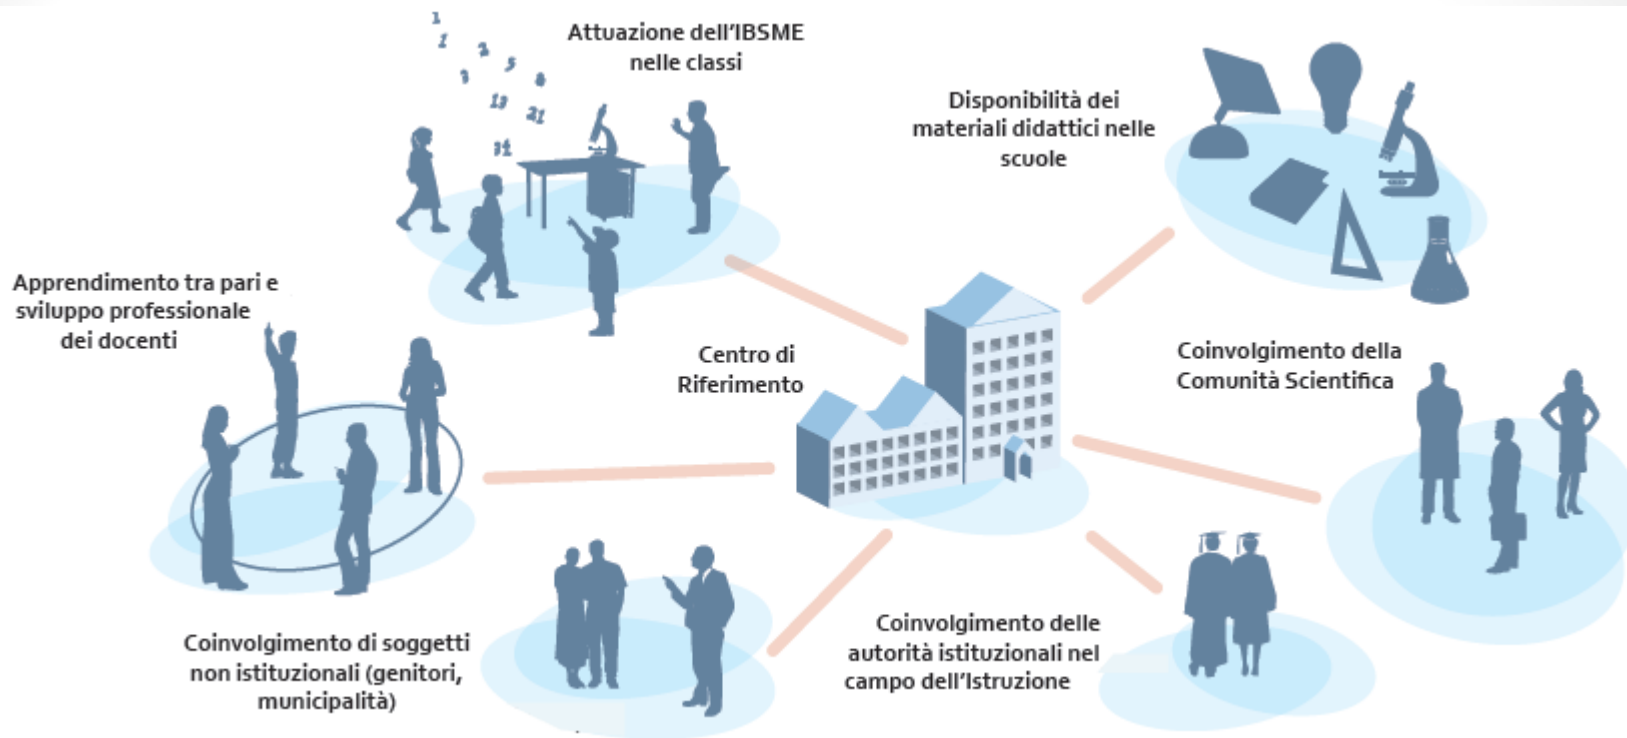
Attuazione dell'IBSME nelle classi

Disponibilità dei materiali didattici nelle scuole

Apprendimento tra pari e sviluppo professionale dei docenti

Centro di Riferimento

Coinvolgimento della Comunità Scientifica

Coinvolgimento di soggetti non istituzionali (genitori, municipalità)

Coinvolgimento delle autorità istituzionali nel campo dell'Istruzione